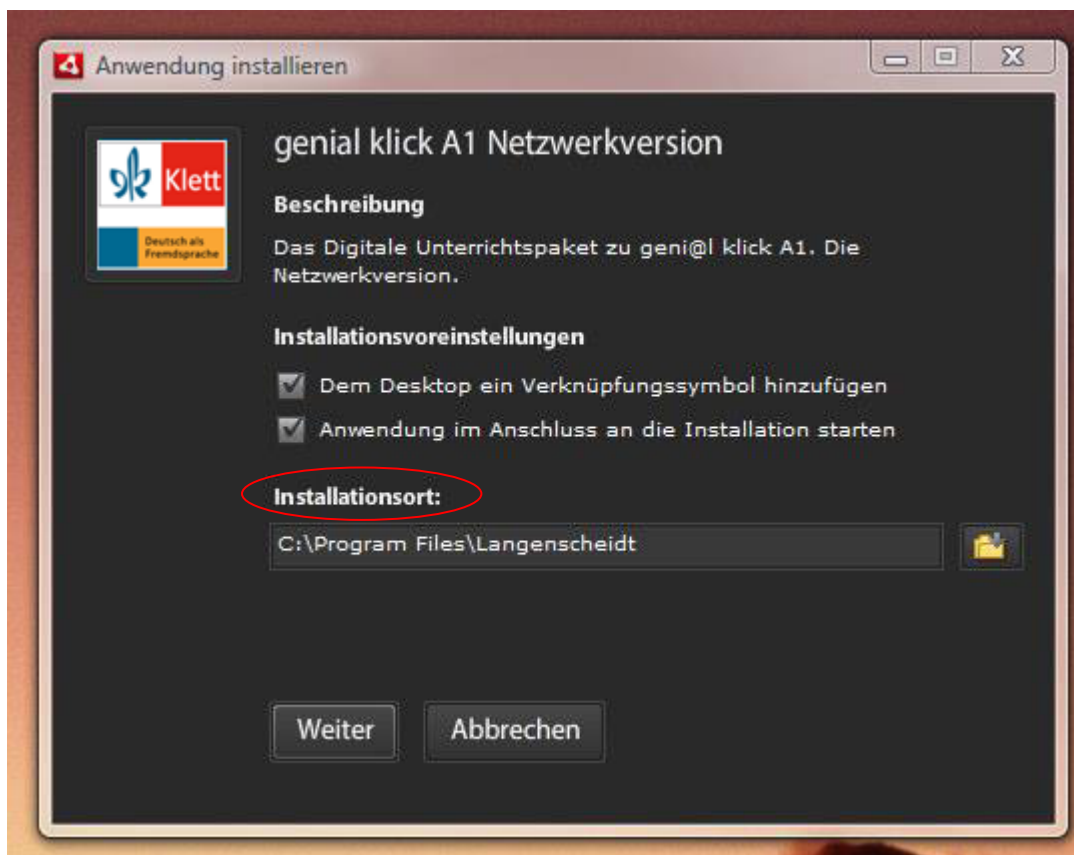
Anwendung installieren

Klett

Deutsch als Fremdsprache

genial klick A1 Netzwerkversion

Beschreibung

Das Digitale Unterrichtspaket zu geni@l klick A1. Die Netzwerkversion.

Installationsvoreinstellungen

Dem Desktop ein Verknüpfungssymbol hinzufügen

Anwendung im Anschluss an die Installation starten

Installationsort:

C:\Program Files\Langenscheidt

Weiter

Abbrechen